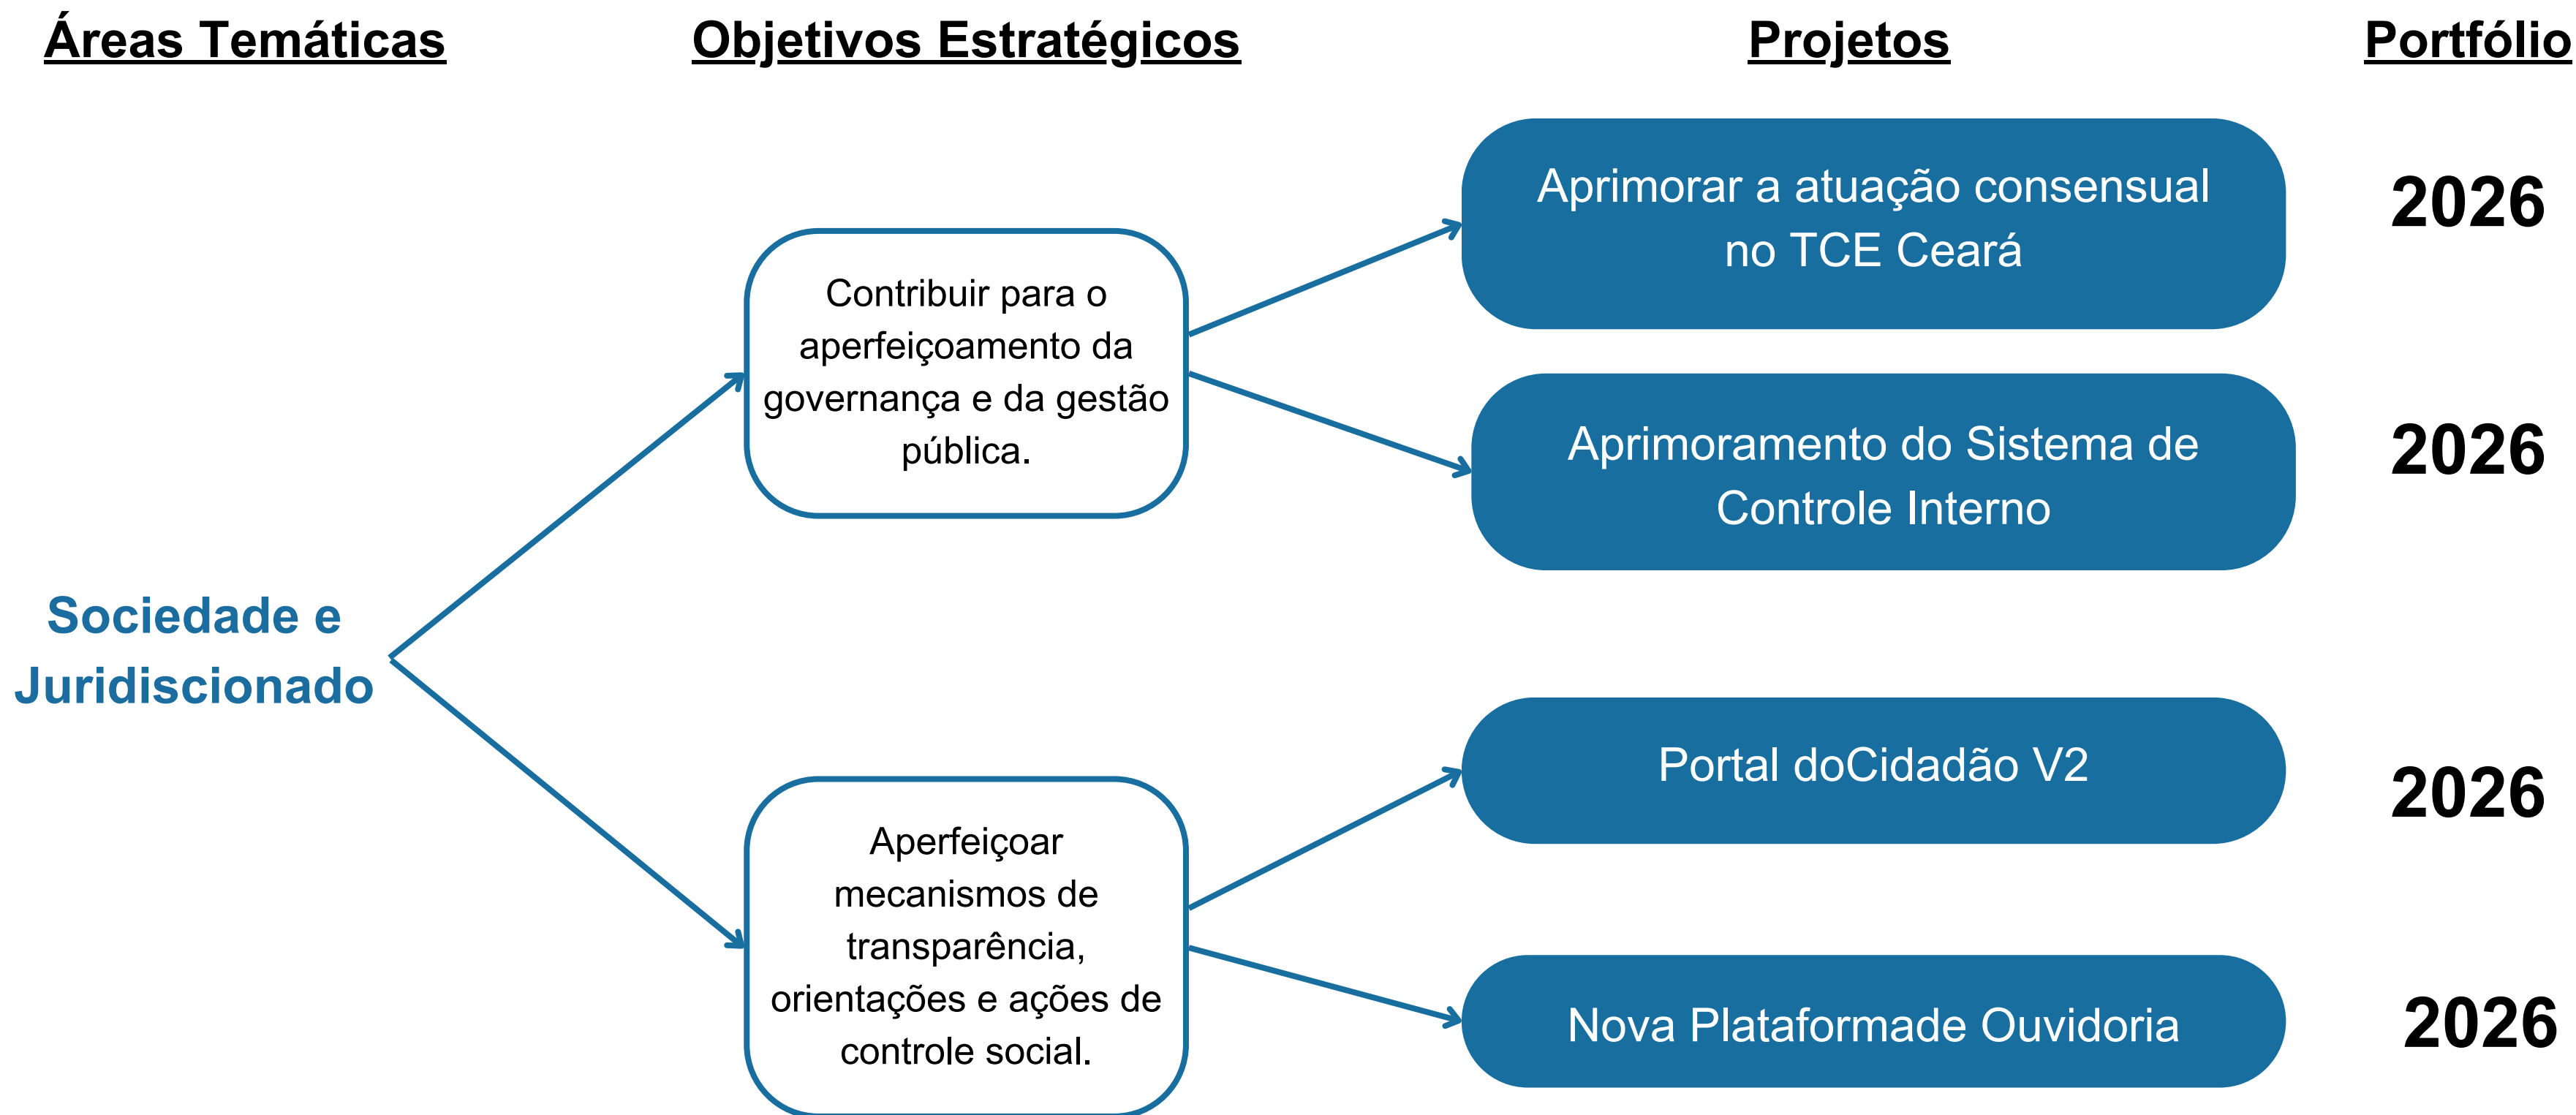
Áreas Temáticas

Objetivos Estratégicos

Projetos

Portfólio

Sociedade e Juridiscionado

Contribuir para o aperfeiçoamento da governança e da gestão pública.

Aprimorar a atuação consensual no TCE Ceará

2026

Aprimoramento do Sistema de Controle Interno

2026

Aperfeiçoar mecanismos de transparência, orientações e ações de controle social.

Portal doCidadão V2

2026

Nova Plataformade Ouvidoria

2026